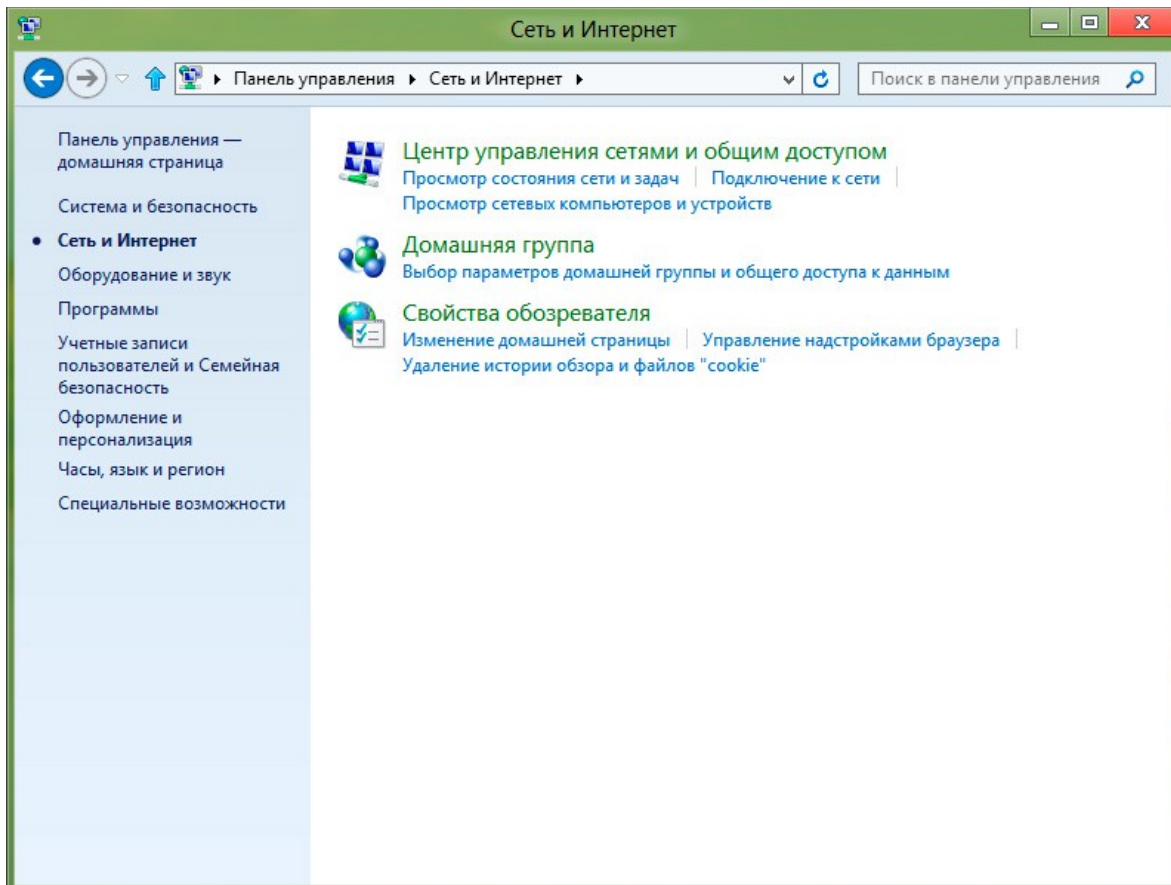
Сеть и Интернет

Панель управления ▸ Сеть и Интернет ▸

Поиск в панели управления

Панель управления — домашняя страница

Система и безопасность

• Сеть и Интернет

Оборудование и звук

Программы

Учетные записи пользователей и Семейная безопасность

Оформление и персонализация

Часы, язык и регион

Специальные возможности

Центр управления сетями и общим доступом

Просмотр состояния сети и задач | Подключение к сети

Просмотр сетевых компьютеров и устройств

Домашняя группа

Выбор параметров домашней группы и общего доступа к данным

Свойства обозревателя

Изменение домашней страницы | Управление надстройками браузера

Удаление истории обзора и файлов "cookie"